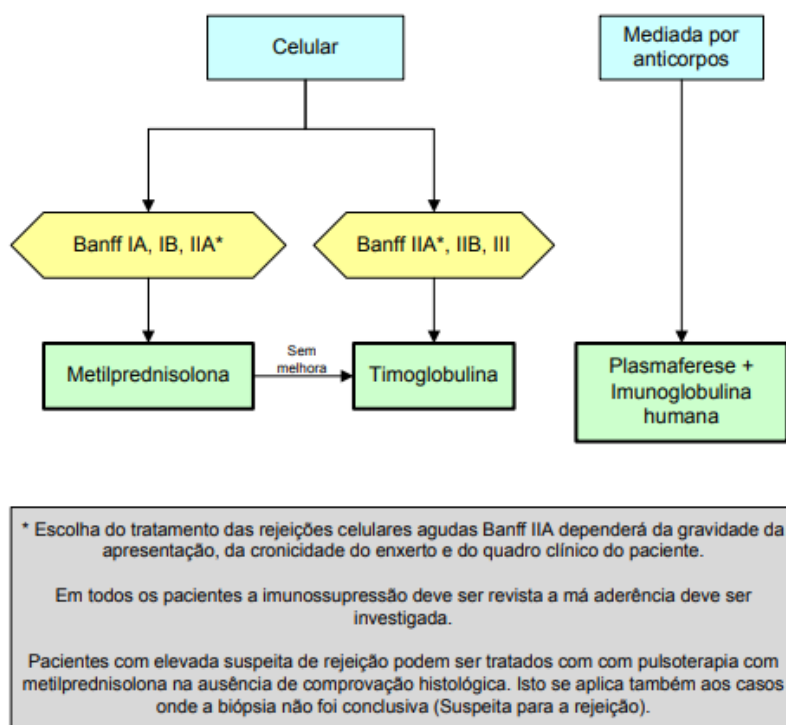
Celular

Mediada por anticorpos

Banff IA, IB, IIA*

Banff IIA*, IIB, III

Metilprednisolona

Sem melhora

Timoglobulina

Plasmaferese + Imunoglobulina humana

* Escolha do tratamento das rejeições celulares agudas Banff IIA dependerá da gravidade da apresentação, da cronicidade do enxerto e do quadro clínico do paciente.

Em todos os pacientes a imunossupressão deve ser revista a má aderência deve ser investigada.

Pacientes com elevada suspeita de rejeição podem ser tratados com com pulsoterapia com metilprednisolona na ausência de comprovação histológica. Isto se aplica também aos casos onde a biópsia não foi conclusiva (Suspeita para a rejeição).